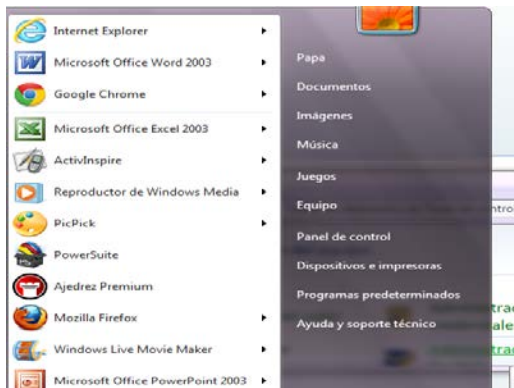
Internet Explorer
Microsoft Office Word 2003
Google Chrome
Microsoft Office Excel 2003
ActivInspire
Reproductor de Windows Media
PicPick
PowerSuite
Ajedrez Premium
Mozilla Firefox
Windows Live Movie Maker
Microsoft Office PowerPoint 2003

Papa
Documentos
Imágenes
Música
Juegos
Equipo
Panel de control
Dispositivos e impresoras
Programas predeterminados
Ayuda y soporte técnico